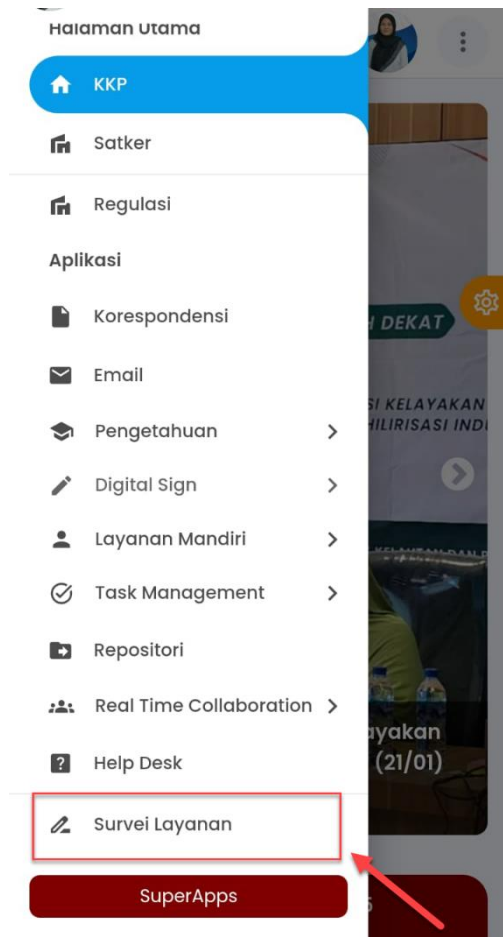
Halaman Utama

KKP

Satker

Regulasi

Aplikasi

Korespondensi

Email

Pengetahuan

Digital Sign

Layanan Mandiri

Task Management

Repositori

Real Time Collaboration

Help Desk

Survei Layanan

SuperApps

H DEKAT

SI KELAYAKAN
HILIRISASI INDI

ayakan
(21/01)